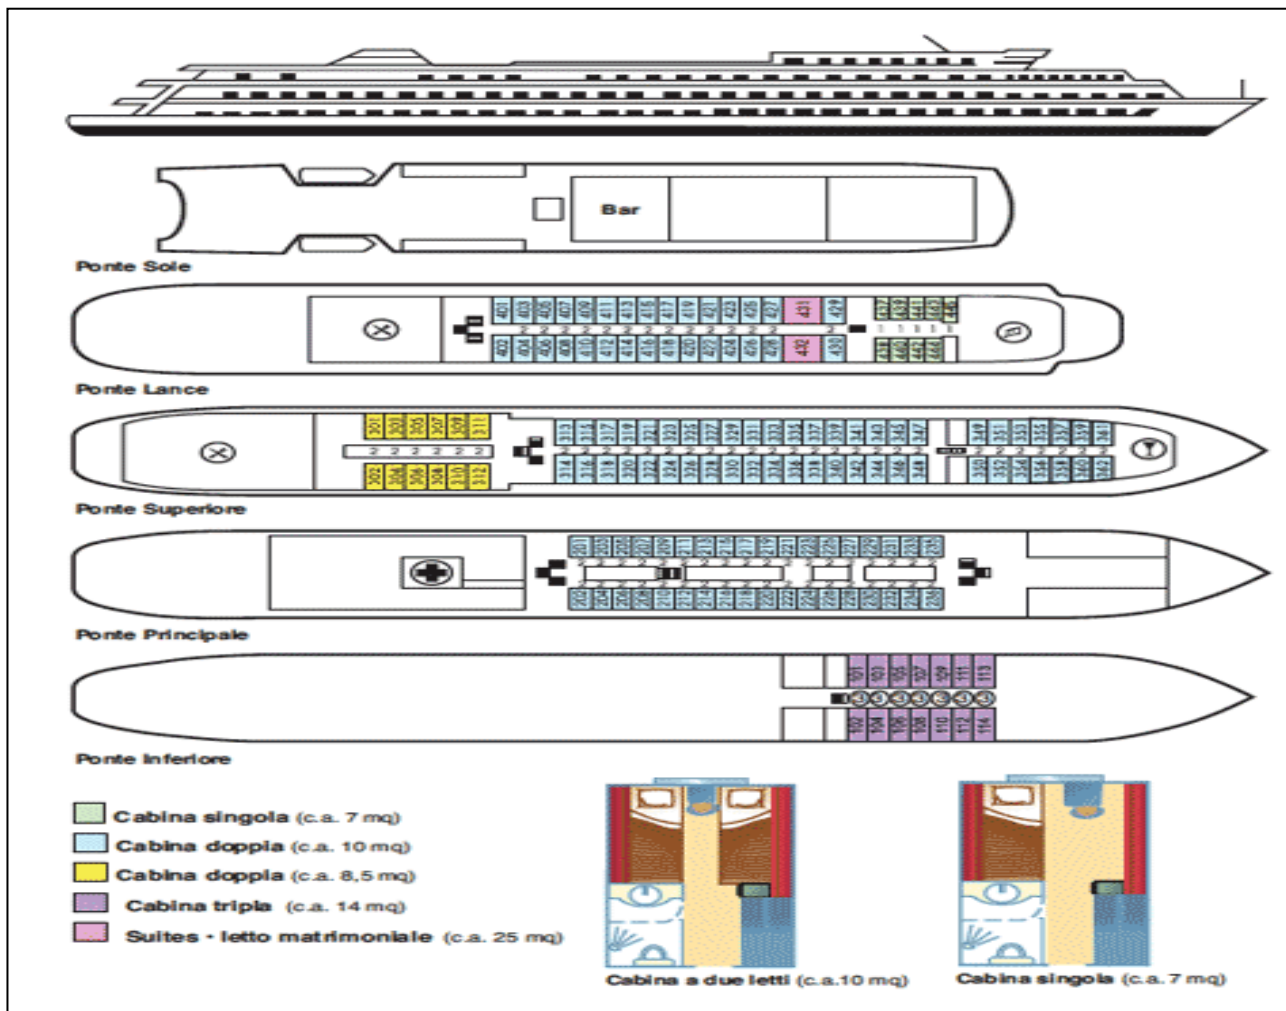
Bar

Ponte Sole

401 403 405 407 409 411 413 415 417 419 421 423 425 427 431 429

402 404 406 408 410 412 414 416 418 420 422 424 426 428 432 430

Ponte Lance

301 303 305 307 309 311 313 315 317 319 321 323 325 327 329 331 333 335 337 339 341 343 345 347 349 351 353 355 357 359 361

302 304 306 308 310 312 314 316 318 320 322 324 326 328 330 332 334 336 338 340 342 344 346 348 350 352 354 356 358 360 362

Ponte Superiore

201 203 205 207 209 211 213 215 217 219 221 223 225 227 229 231 233 235

202 204 206 208 210 212 214 216 218 220 222 224 226 228 230 232 234 236

Ponte Principale

101 103 105 107 109 111 113

102 104 106 108 110 112 114

Ponte Inferiore

Cabina singola (c.a. 7 mq)
Cabina doppia (c.a. 10 mq)
Cabina doppia (c.a. 8,5 mq)
Cabina tripla (c.a. 14 mq)
Suites - letto matrimoniale (c.a. 25 mq)

Cabina a due letti (c.a.10 mq)

Cabina singola (c.a. 7 mq)